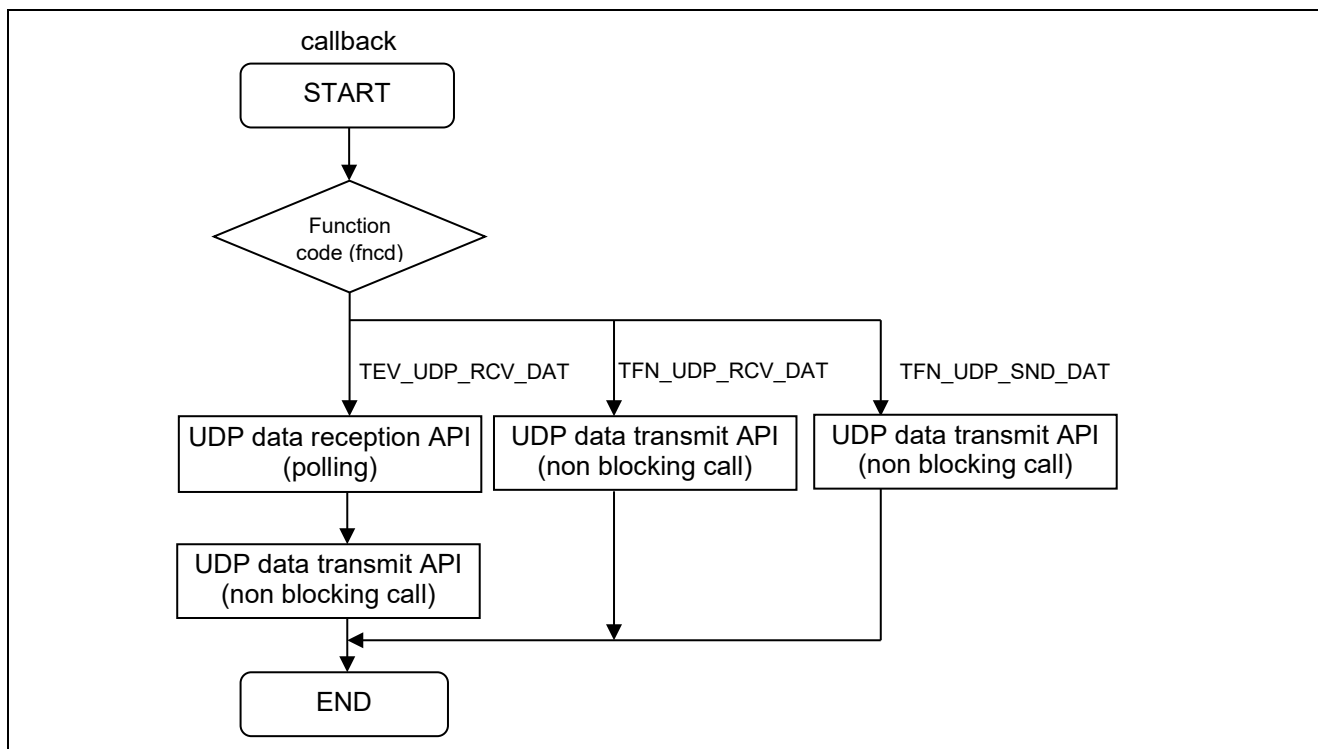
callback

START

Function code (fncd)

TEV_UDP_RCV_DAT

TFN_UDP_RCV_DAT

TFN_UDP_SND_DAT

UDP data reception API (polling)

UDP data transmit API (non blocking call)

UDP data transmit API (non blocking call)

UDP data transmit API (non blocking call)

END